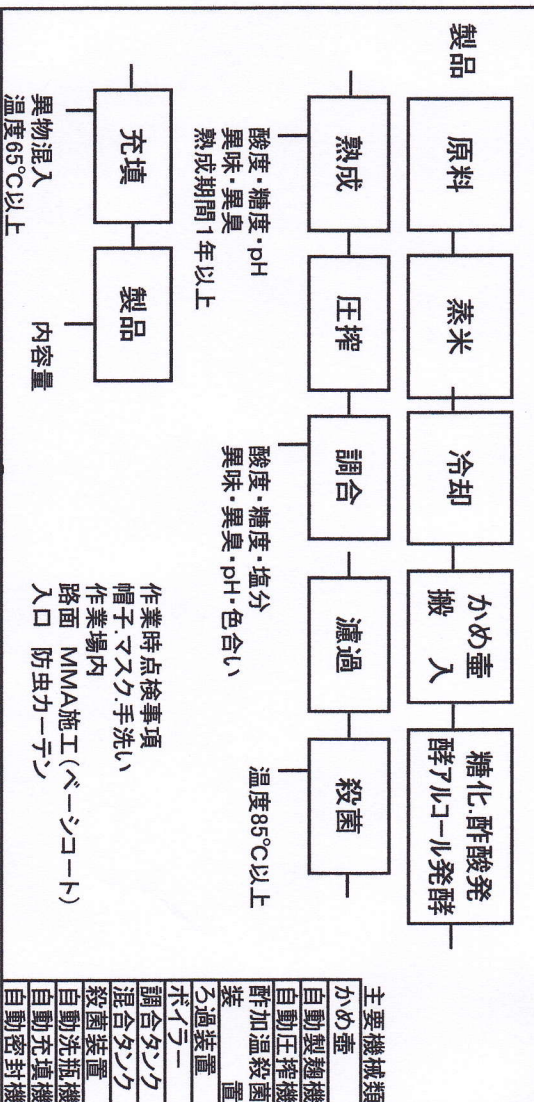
製品

原料

蒸米

冷却

かめ壷
搬入

糖化.酢酸発
酵アルコール発酵

熟成

酸度・糖度・pH
異味・異臭
熟成期間1年以上

圧搾

調合

酸度・糖度・塩分
異味・異臭・pH・色合い

濾過

殺菌

温度85℃以上

充填

異物混入
温度65℃以上

製品

内容量

作業時点検事項
帽子.マスク.手洗い
作業場内
路面 MMA施工（ベーシコート）
入口 防虫カーテン

主要機械類
かめ壷
自動製麹機
自動圧搾機
酢加温殺菌装置
ろ過装置
ボイラー
調合タンク
混合タンク
殺菌装置
自動洗瓶機
自動充填機
自動密封機